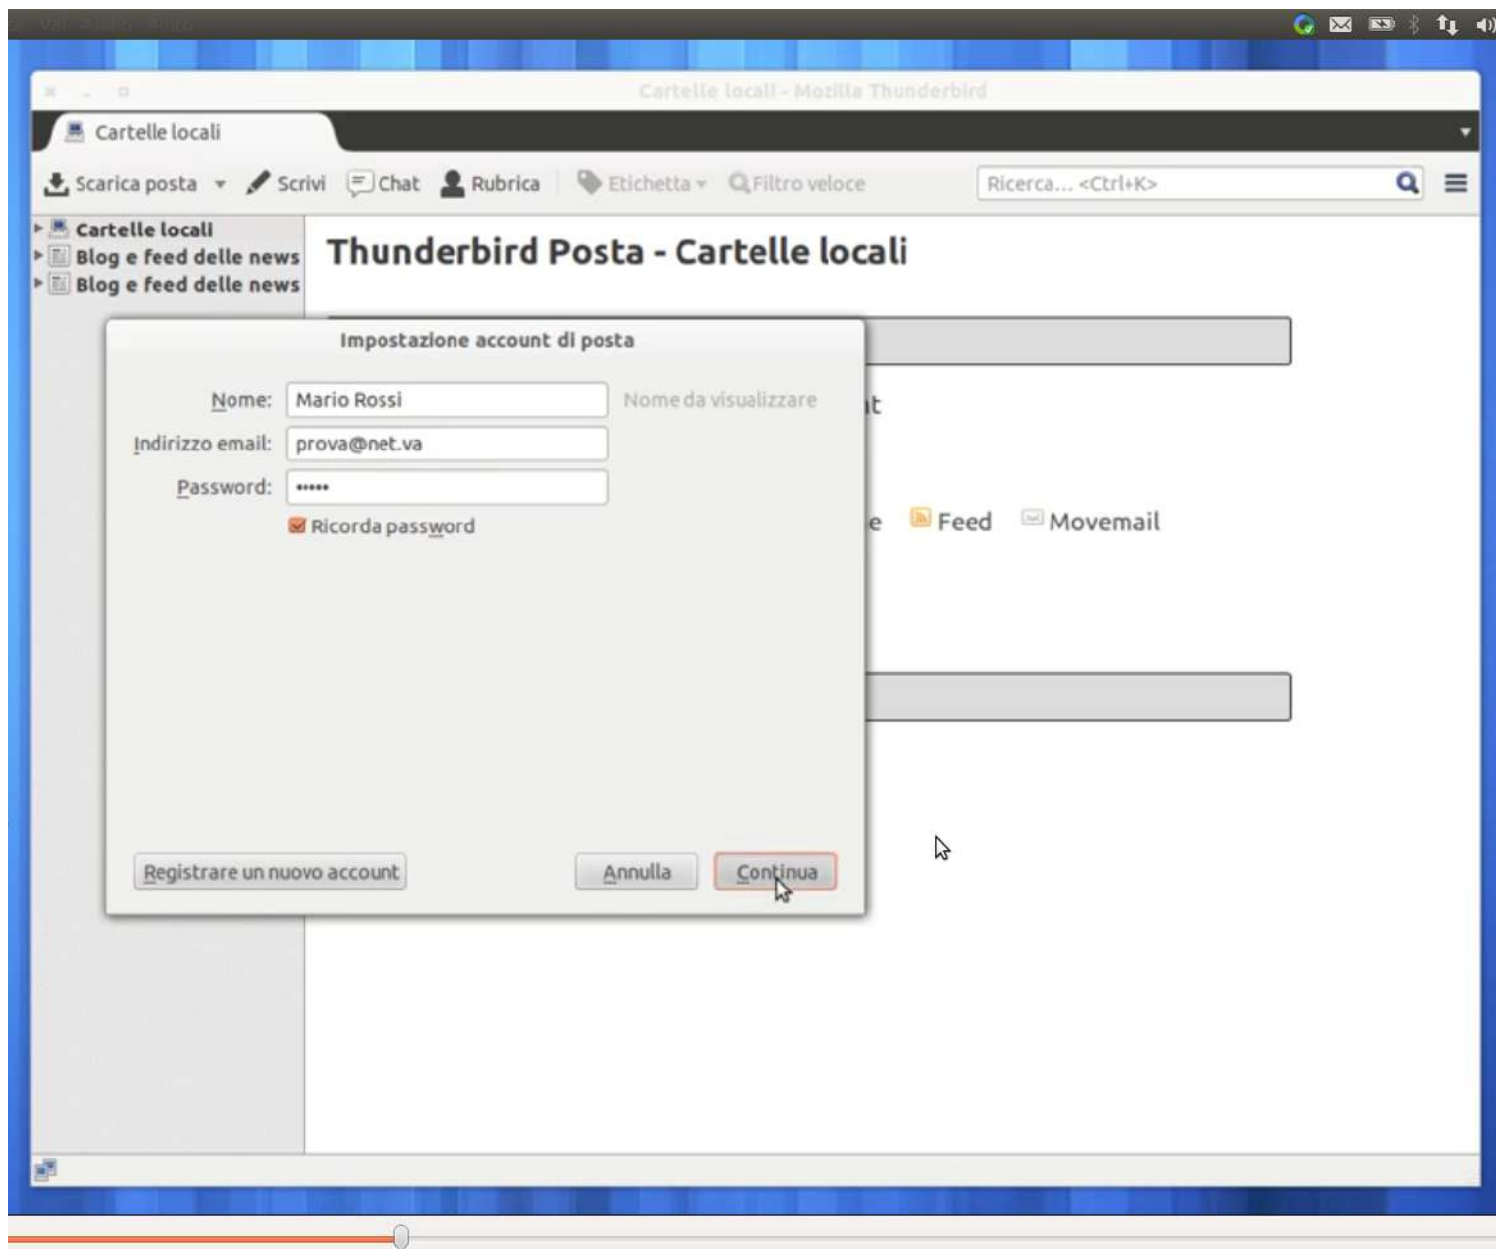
Cartelle locali - Mozilla Thunderbird

Cartelle locali

Scarica posta ▾ Scrivi Chat Rubrica Etichetta ▾ Filtro veloce Ricerca... <Ctrl+K>

Cartelle locali
Blog e feed delle news
Blog e feed delle news

Thunderbird Posta - Cartelle locali

Impostazione account di posta

Nome: Mario Rossi Nome da visualizzare

Indirizzo email: prova@net.va

Password: •••••

Ricorda password

Registrare un nuovo account

Annulla

Continua

t

e Feed Movemail